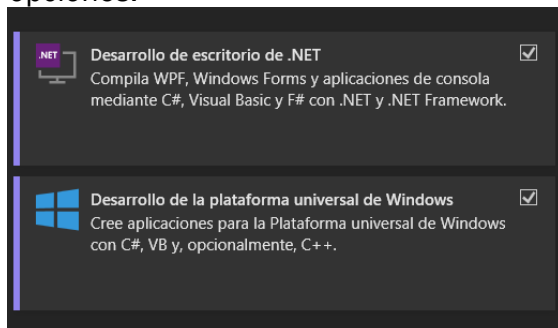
opciones:

.NET

Desarrollo de escritorio de .NET
Compila WPF, Windows Forms y aplicaciones de consola mediante C#, Visual Basic y F# con .NET y .NET Framework.

Desarrollo de la plataforma universal de Windows
Cree aplicaciones para la Plataforma universal de Windows con C#, VB y, opcionalmente, C++.